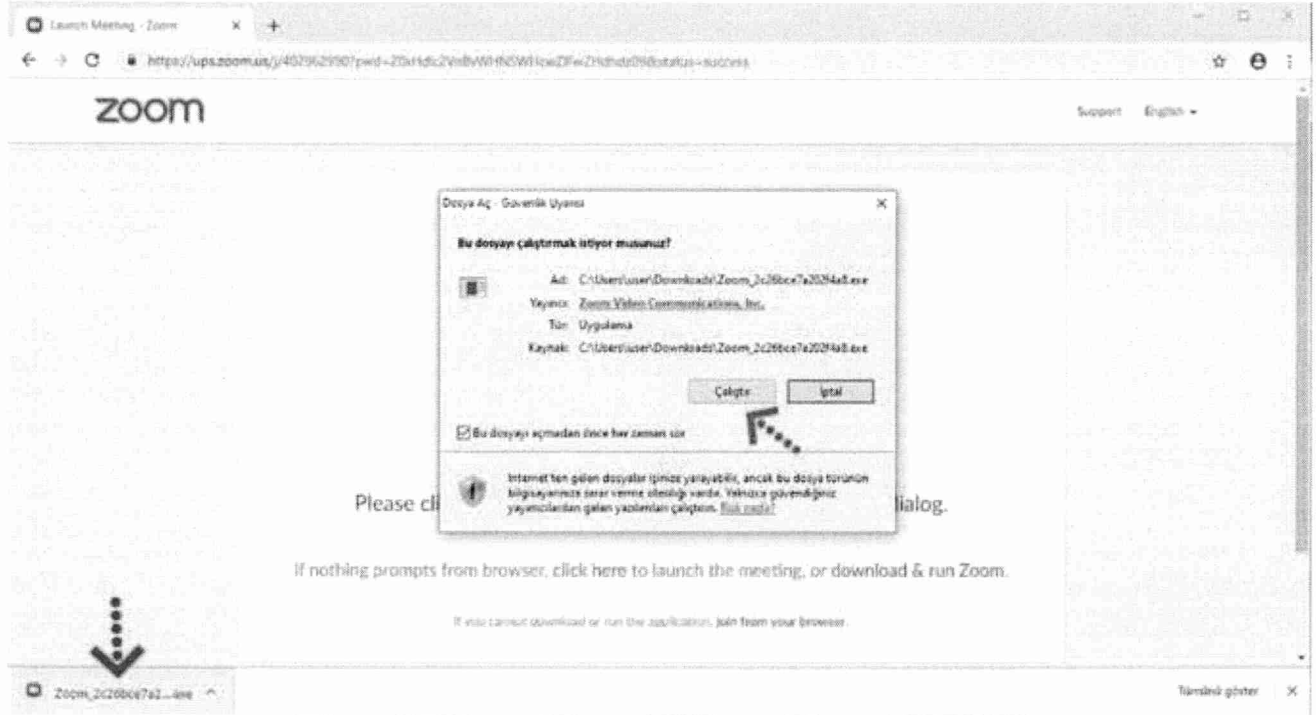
Launch Meeting - Zoom ×

https://us04web.zoom.us/j/4029629990?pwd=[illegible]&status=success

zoom

Support English ▾

Dosya Aç - Güvenlik Uyarısı ×

Bu dosyayı çalıştırmak istiyor musunuz?

Ad: C:\Users\user\Downloads\Zoom_2c26bce7a202f4a8.exe

Yayıncı: Zoom Video Communications, Inc.

Tür: Uygulama

Kaynak: C:\Users\user\Downloads\Zoom_2c26bce7a202f4a8.exe

Çalıştır İptal

Bu dosyayı açmadan önce her zaman sor

Internet'ten gelen dosyalar işinize yarayabilir, ancak bu dosya türünün bilgisayarınıza zarar verme olasılığı vardır. Yalnızca güvendiğiniz yayımcılardan gelen yazılımları çalıştırın. Risk nedir?

Please cl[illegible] dialog.

If nothing prompts from browser, click here to launch the meeting, or download & run Zoom.

If you cannot download or run the application, join from your browser.

Zoom_2c26bce7a2....exe ^

Tümünü göster ×